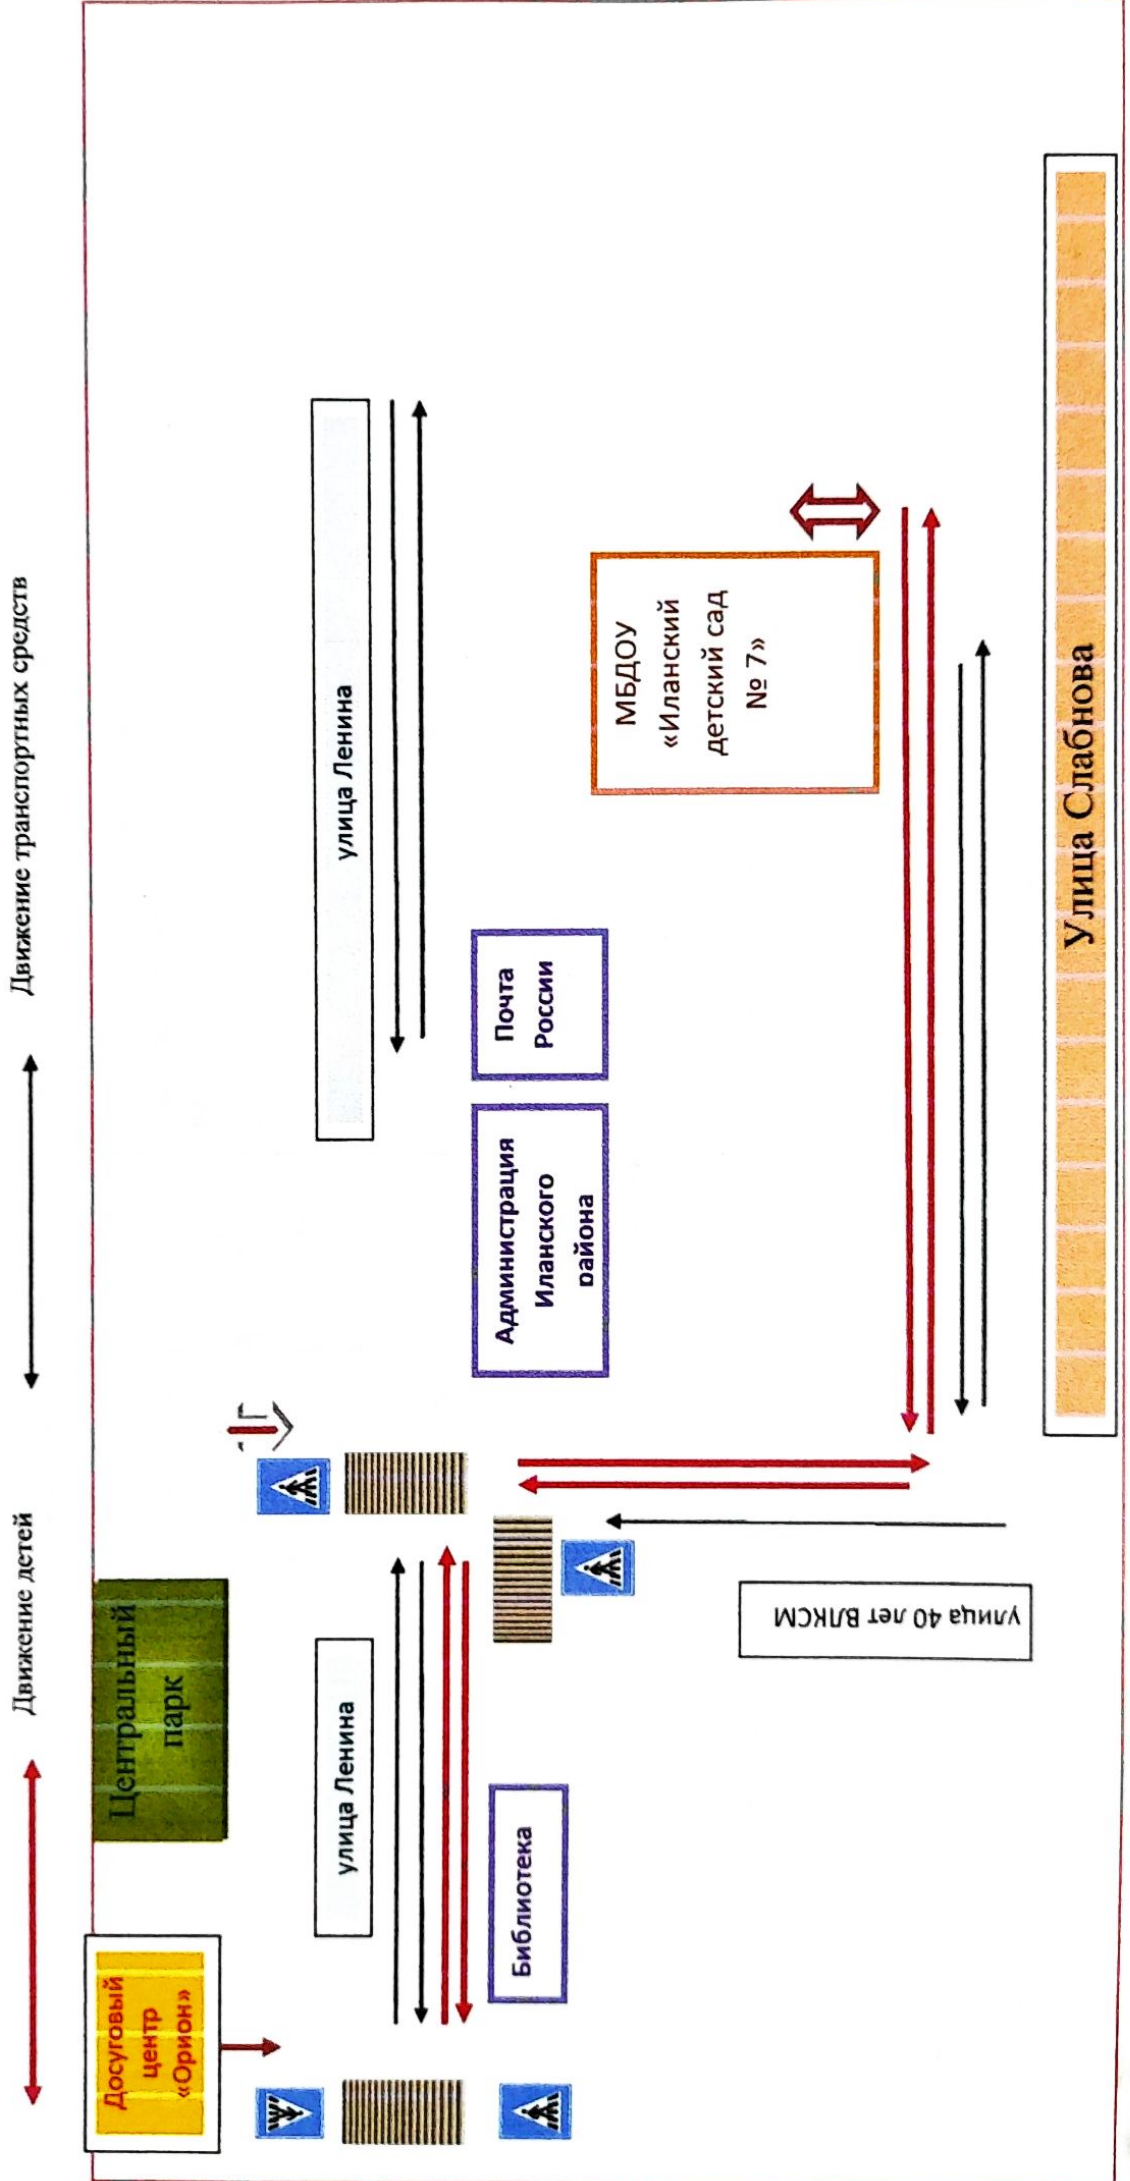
Движение детей

Движение транспортных средств

Досуговый центр «Орион»

Центральный парк

улица Ленина

Библиотека

улица Ленина

Администрация Иланского района

Почта России

улица 40 лет ВЛКСМ

МБДОУ «Иланский детский сад № 7»

Улица Слабнова